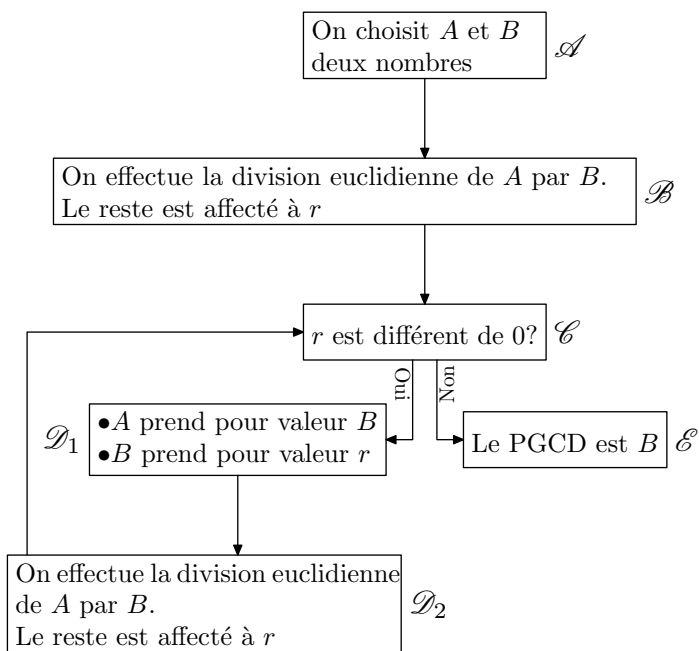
On choisit $A$ et $B$ deux nombres $\mathscr{A}$

On effectue la division euclidienne de $A$ par $B$. Le reste est affecté à $r$ $\mathscr{B}$

$r$ est différent de 0? $\mathscr{C}$

Oui

Non

$\mathscr{D}_1$ •$A$ prend pour valeur $B$
•$B$ prend pour valeur $r$

Le PGCD est $B$ $\mathscr{E}$

On effectue la division euclidienne de $A$ par $B$.
Le reste est affecté à $r$ $\mathscr{D}_2$